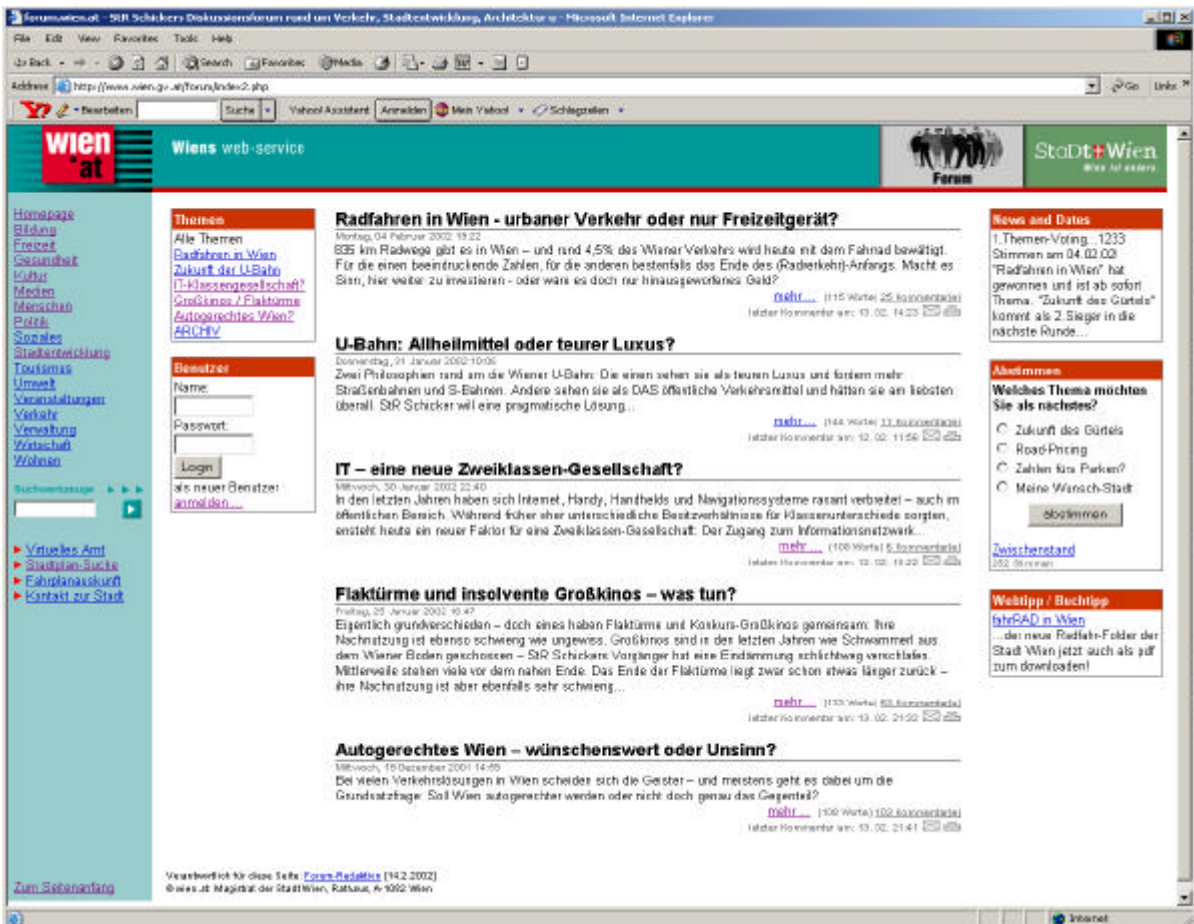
forumwien.at - StR Schickers Diskussionsforum rund um Verkehr, Stadtentwicklung, Architektur u - Microsoft Internet Explorer

File Edit View Favorites Tools Help

Back Search Favorites Media

Address http://www.wien.gv.at/forum/index2.php Go Links

Bearbeiten Suche Yahoo! Assistent Anmelden Mein Yahoo! Schlagzeilen

wien .at

Wiens web-service

Forum

StaDt Wien
Wien ist anders.

Homepage
Bildung
Freizeit
Gesundheit
Kultur
Medien
Menschen
Politik
Soziales
Stadtentwicklung
Tourismus
Umwelt
Veranstaltungen
Verkehr
Verwaltung
Wirtschaft
Wohnen

Suchwortanzeige

Virtuelles Amt
Stadtplan-Suche
Fahrplanauskunft
Kontakt zur Stadt

Zum Seitenanfang

Themen
Alle Themen
Radfahren in Wien
Zukunft der U-Bahn
IT-Klassengesellschaft?
Großkinos / Flaktürme
Autogerechtes Wien?
ARCHIV

Benutzer
Name:
Passwort:
Login
als neuer Benutzer anmelden ...

Radfahren in Wien - urbaner Verkehr oder nur Freizeitgerät?
Montag, 04 Februar 2002 15:22
835 km Radwege gibt es in Wien – und rund 4,5% des Wiener Verkehrs wird heute mit dem Fahrrad bewältigt. Für die einen beeindruckende Zahlen, für die anderen bestenfalls das Ende des (Radverkehr)-Anfangs. Macht es Sinn, hier weiter zu investieren - oder wäre es doch nur hinausgeworfenes Geld?
mehr ... (115 Worte) 25 Kommentar(e)
letzter Kommentar am: 13. 02. 14:23

U-Bahn: Allheilmittel oder teurer Luxus?
Donnerstag, 31 Januar 2002 10:06
Zwei Philosophien rund um die Wiener U-Bahn: Die einen sehen sie als teuren Luxus und fordern mehr Straßenbahnen und S-Bahnen. Andere sehen sie als DAS öffentliche Verkehrsmittel und hätten sie am liebsten überall. StR Schicker will eine pragmatische Lösung...
mehr ... (144 Worte) 17 Kommentar(e)
letzter Kommentar am: 12. 02. 11:56

IT – eine neue Zweiklassen-Gesellschaft?
Mittwoch, 30 Januar 2002 22:40
In den letzten Jahren haben sich Internet, Handy, Handhelds und Navigationssysteme rasant verbreitet – auch im öffentlichen Bereich. Während früher eher unterschiedliche Besitzverhältnisse für Klassenunterschiede sorgten, ensteht heute ein neuer Faktor für eine Zweiklassen-Gesellschaft: Der Zugang zum Informationsnetzwerk...
mehr ... (108 Worte) 6 Kommentar(e)
letzter Kommentar am: 12. 02. 10:22

Flaktürme und insolvente Großkinos – was tun?
Freitag, 25 Januar 2002 16:47
Eigentlich grundverschieden – doch eines haben Flaktürme und Konkurs-Großkinos gemeinsam: Ihre Nachnutzung ist ebenso schwierig wie ungewiss. Großkinos sind in den letzten Jahren wie Schwammerl aus dem Wiener Boden geschossen – StR Schickers Vorgänger hat eine Eindämmung schlichtweg verschlafen. Mittlerweile stehen viele vor dem nahen Ende. Das Ende der Flaktürme liegt zwar schon etwas länger zurück – ihre Nachnutzung ist aber ebenfalls sehr schwierig...
mehr ... (133 Worte) 63 Kommentar(e)
letzter Kommentar am: 13. 02. 21:32

Autogerechtes Wien – wünschenswert oder Unsinn?
Mittwoch, 19 Dezember 2001 14:49
Bei vielen Verkehrslösungen in Wien scheiden sich die Geister – und meistens geht es dabei um die Grundsatzfrage: Soll Wien autogerechter werden oder nicht doch genau das Gegenteil?
mehr ... (109 Worte) 102 Kommentar(e)
letzter Kommentar am: 13. 02. 21:41

Verantwortlich für diese Seite: Forum-Redaktion [14.2.2002]
© wien.at Magistrat der Stadt Wien, Rathaus, A-1082 Wien

News and Dates
1.Themen-Voting...1233 Stimmen am 04.02.02! "Radfahren in Wien" hat gewonnen und ist ab sofort Thema. "Zukunft des Gürtels" kommt als 2.Sieger in die nächste Runde...

Abstimmen
Welches Thema möchten Sie als nächstes?
Zukunft des Gürtels
Road-Pricing
Zahlen fürs Parken?
Meine Wunsch-Stadt
abstimmen
Zwischenstand
252 Stimmen

Webtipp / Buchtipp
fahrRAD in Wien
...der neue Radfahr-Folder der Stadt Wien jetzt auch als pdf zum downloaden!

Internet